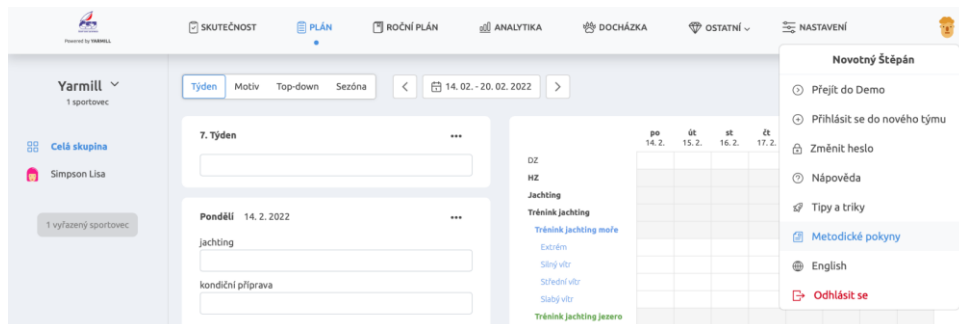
Powered by YARMILL

SKUTEČNOST
PLÁN
ROČNÍ PLÁN
ANALYTIKA
DOCHÁZKA
OSTATNÍ
NASTAVENÍ

Yarmill
1 sportovec

Celá skupina
Simpson Lisa

1 vyřazený sportovec

Týden
Motiv
Top-down
Sezóna
14. 02. - 20. 02. 2022

7. Týden

Pondělí 14. 2. 2022

jachting

kondiční příprava

| | po 14. 2. | út 15. 2. | st 16. 2. | čt 17. 2. |
|---|---|---|---|---|
| DZ | | | | |
| HZ | | | | |
| Jachting | | | | |
| Trénink jachting | | | | |
| Trénink jachting moře | | | | |
| Extrém | | | | |
| Silný vítr | | | | |
| Střední vítr | | | | |
| Slabý vítr | | | | |
| Trénink jachting jezero | | | | |

Novotný Štěpán
Přejít do Demo
Přihlásit se do nového týmu
Změnit heslo
Nápověda
Tipy a triky
Metodické pokyny
English
Odhlásit se